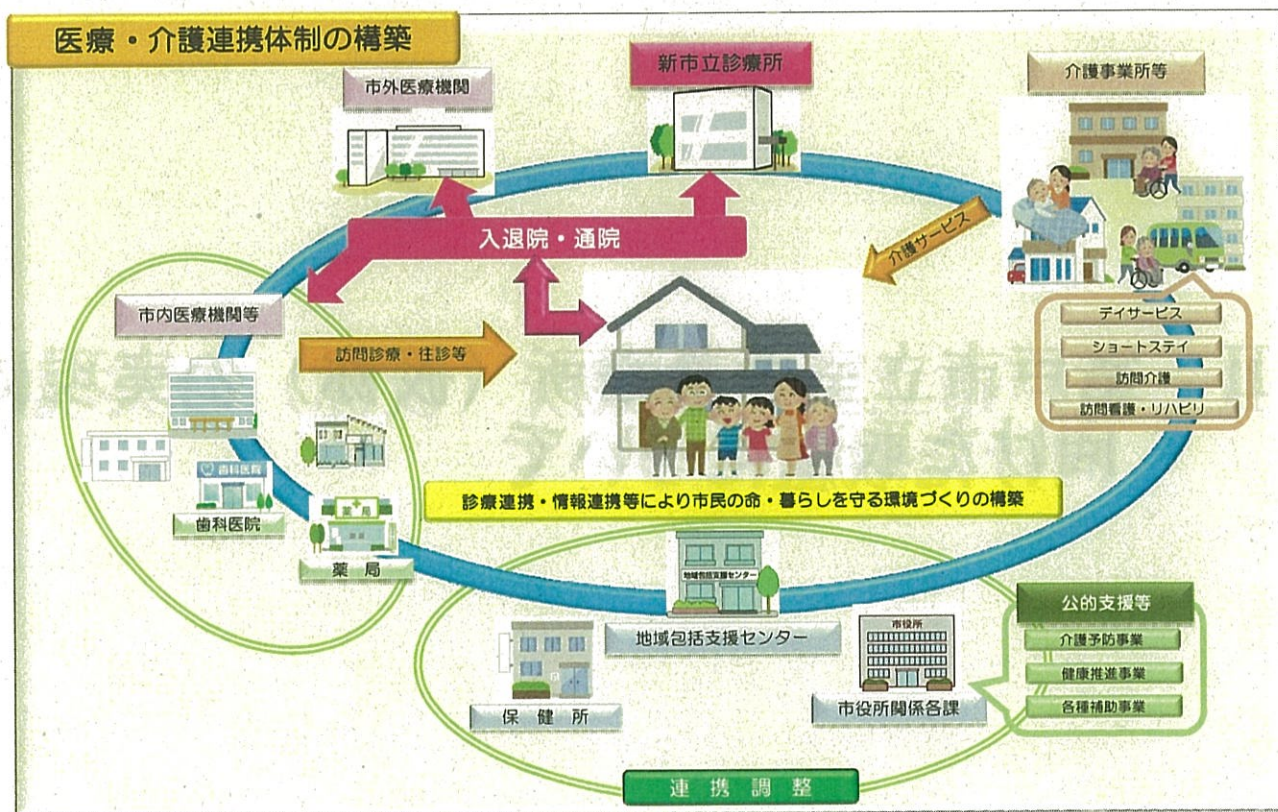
医療・介護連携体制の構築

市外医療機関

新市立診療所

介護事業所等

入退院・通院

介護サービス

市内医療機関等

訪問診療・往診等

デイサービス

ショートステイ

訪問介護

訪問看護・リハビリ

歯科医院

歯科医院

薬局

薬局

診療連携・情報連携等により市民の命・暮らしを守る環境づくりの構築

地域包括支援センター

地域包括支援センター

公的支援等

介護予防事業

健康推進事業

各種補助事業

保健所

市役所

市役所関係各課

連携調整